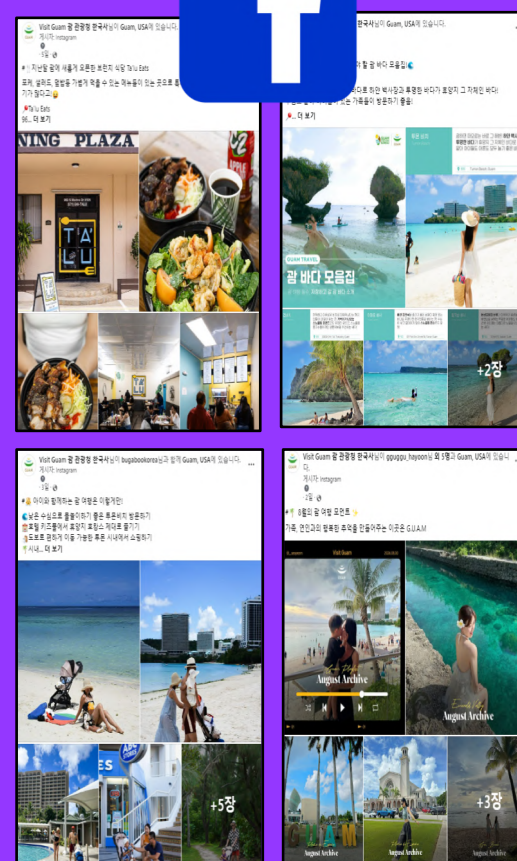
Visit Guam 괌 관광청 한국사님이 Guam, USA에 있습니다.
게시자: Instagram
·3일 ·
지난달 괌에 새롭게 오픈한 브런치 식당 Ta'lu Eats
포케, 샐러드, 덮밥을 가볍게 먹을 수 있는 메뉴들이 있는 곳으로
가기 좋아요!
Ta'lu Eats
96... 더 보기

NING PLAZA
TA LU

한국사님이 Guam, USA에 있습니다.
할 바다 모음집
으로 하얀 백사장과 투명한 바다가 포함되 그 자체인 바다!
가족들이 방문하기 좋음!
... 더 보기
GUAM TRAVEL
괌 바다 모음집
+2장

Visit Guam 괌 관광청 한국사님이 bugabookorea님과 함께 Guam, USA에 있습니다.
게시자: Instagram
·1일 ·
아이와 함께하는 괌 여행은 이렇게만!
얕은 수심으로 물놀이하기 좋은 투몬비치 방문하기
호텔 키즈클럽에서 호텔의 프로그램 체험하기
도보로 편하게 이동 가능한 투몬 시내에서 쇼핑하기
시내... 더 보기
+5장

Visit Guam 괌 관광청 한국사님이 gguggu_hayoon님 외 1명과 Guam, USA에 있습니다.
게시자: Instagram
·2일 ·
8월의 괌 여행 포인트
가족, 연인과의 행복한 추억을 만들어주는 이곳은 G.U.A.M
Visit Guam
August Archive
August Archive
+3장
August Archive
August Archive